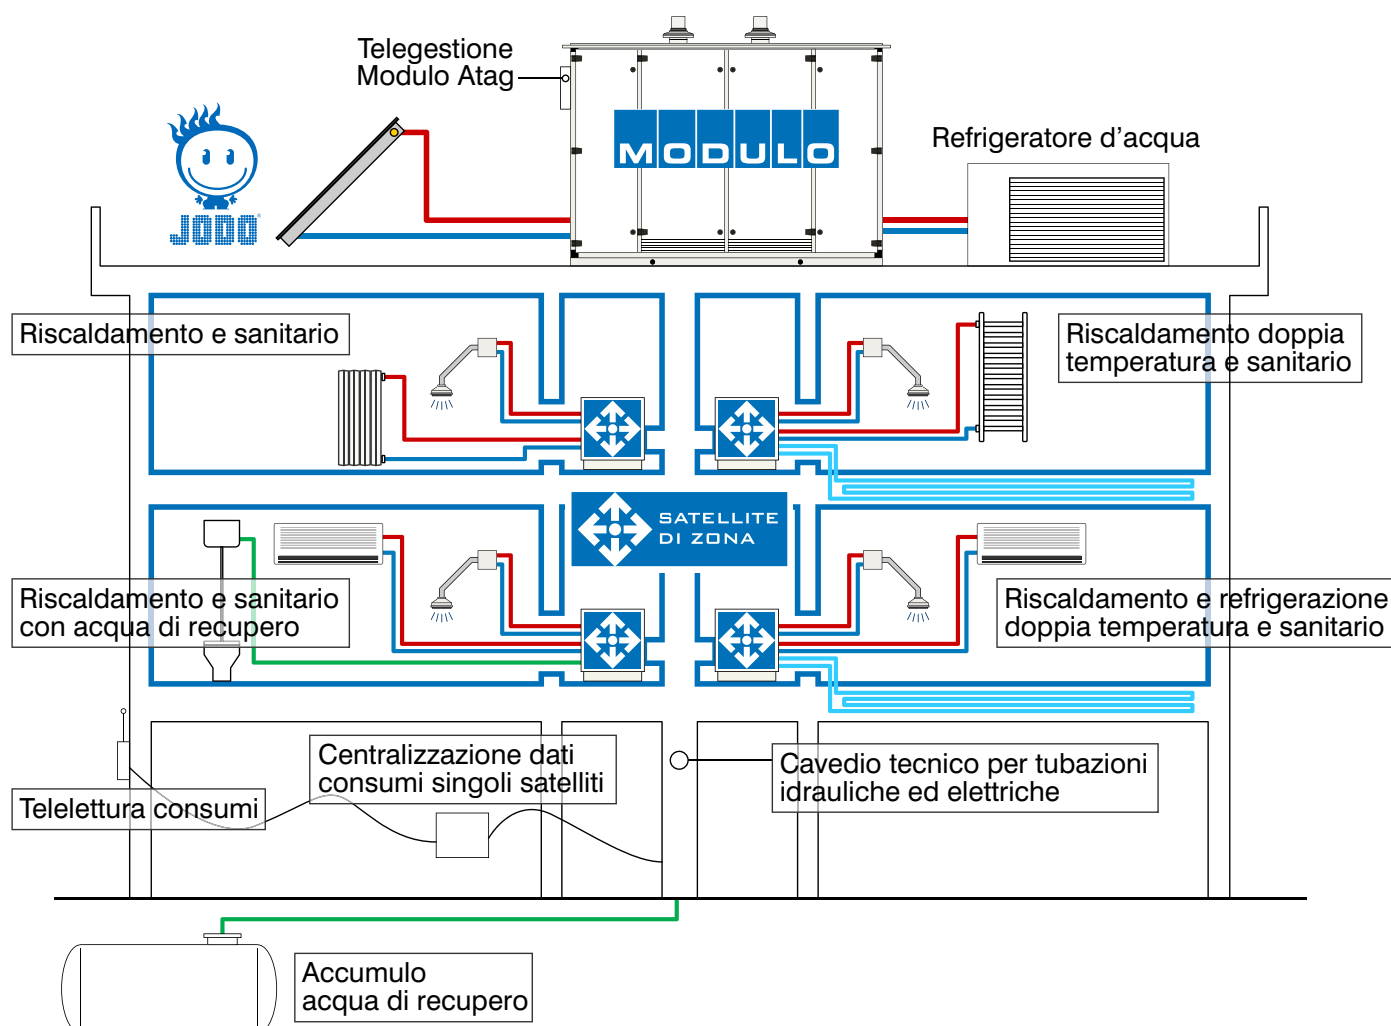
Telegestione
Modulo Atag

JODO

MODULO

Refrigeratore d’acqua

Riscaldamento e sanitario

Riscaldamento doppia temperatura e sanitario

SATELLITE DI ZONA

Riscaldamento e sanitario con acqua di recupero

Riscaldamento e refrigerazione doppia temperatura e sanitario

Centralizzazione dati consumi singoli satelliti

Cavedio tecnico per tubazioni idrauliche ed elettriche

Telelettura consumi

Accumulo
acqua di recupero